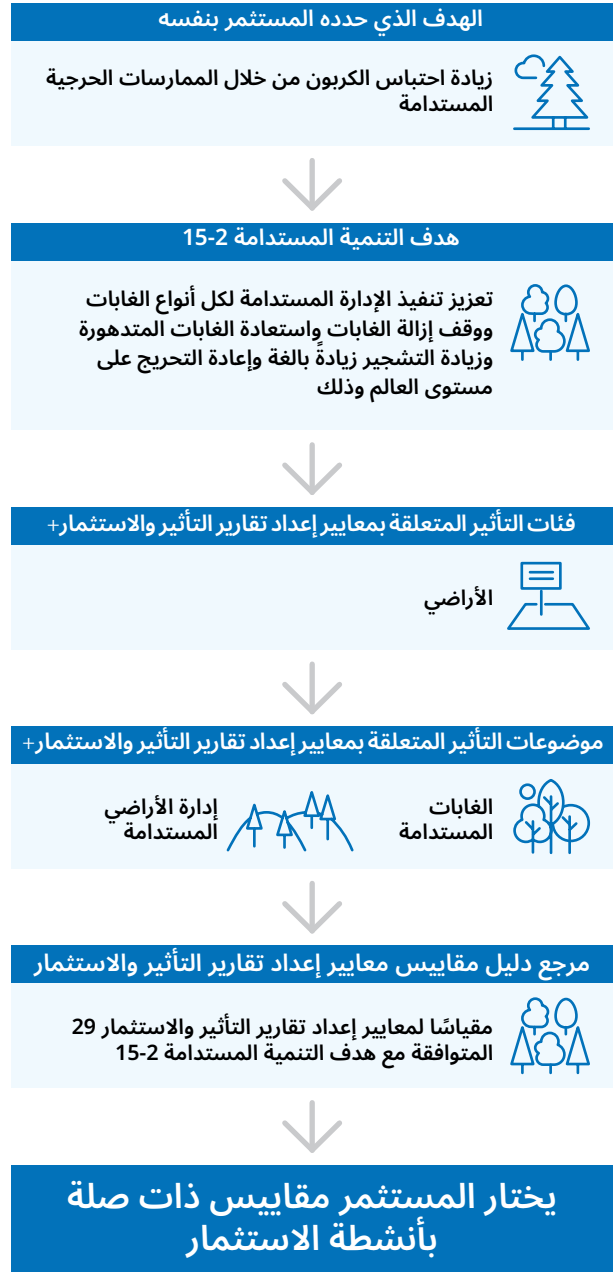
الهدف الذي حدده المستثمر بنفسه

زيادة احتباس الكربون من خلال الممارسات الحرجية المستدامة

هدف التنمية المستدامة 15-2

تعزيز تنفيذ الإدارة المستدامة لكل أنواع الغابات ووقف إزالة الغابات واستعادة الغابات المتدهورة وزيادة التشجير زيادةً بالغة وإعادة التحريج على مستوى العالم وذلك

فئات التأثير المتعلقة بمعايير إعداد تقارير التأثير والاستثمار+

الأراضي

موضوعات التأثير المتعلقة بمعايير إعداد تقارير التأثير والاستثمار+

الغابات المستدامة

إدارة الأراضي المستدامة

مرجع دليل مقاييس معايير إعداد تقارير التأثير والاستثمار

29 مقياسًا لمعايير إعداد تقارير التأثير والاستثمار المتوافقة مع هدف التنمية المستدامة 15-2

يختار المستثمر مقاييس ذات صلة بأنشطة الاستثمار